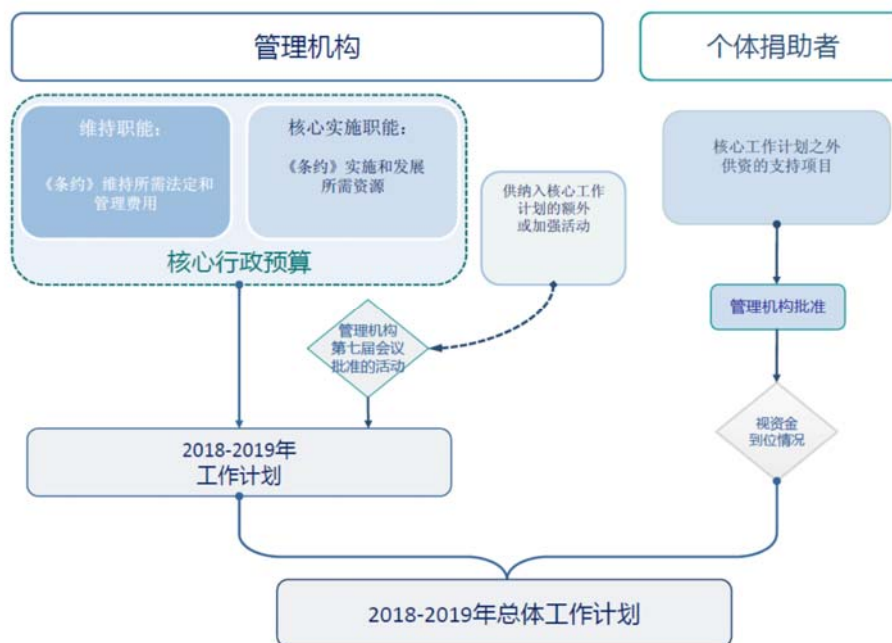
管理机构

个体捐助者

维持职能：

《条约》维持所需法定和管理费用

核心实施职能：

《条约》实施和发展所需资源

核心行政预算

供纳入核心工作计划的额外或加强活动

核心工作计划之外供资的支持项目

管理机构批准

管理机构第七届会议批准的活动

视资金到位情况

2018-2019年工作计划

2018-2019年总体工作计划